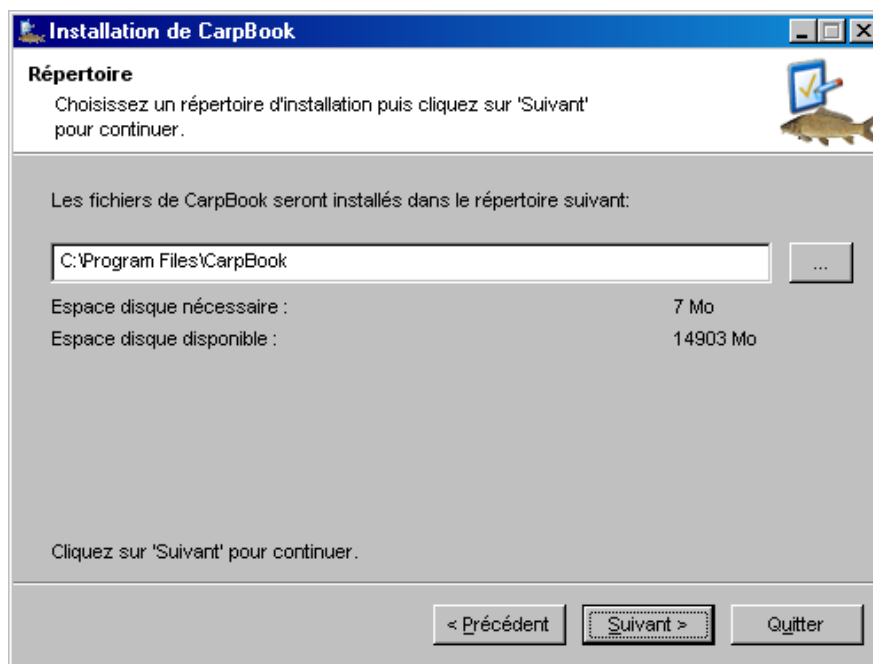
Installation de CarpBook

Répertoire

Choisissez un répertoire d'installation puis cliquez sur 'Suivant' pour continuer.

Les fichiers de CarpBook seront installés dans le répertoire suivant:

C:\Program Files\CarpBook

...

| Espace disque nécessaire : | 7 Mo |
|---|---|
| Espace disque disponible : | 14903 Mo |

Cliquez sur 'Suivant' pour continuer.

< Précédent

Suivant >

Quitter